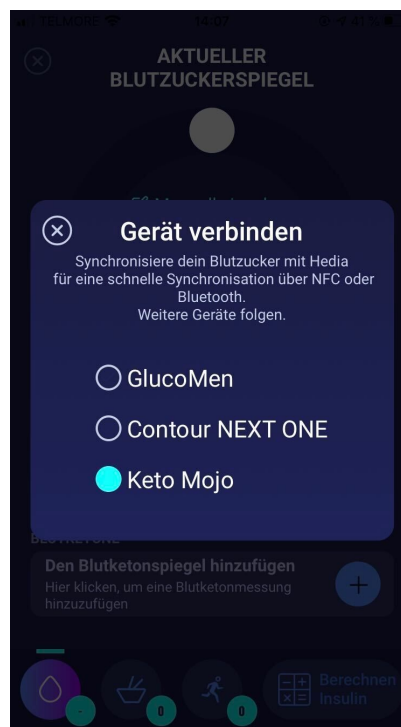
AKTUELLER BLUTZUCKERSPIEGEL

Gerät verbinden

Synchronisiere dein Blutzucker mit Hedia für eine schnelle Synchronisation über NFC oder Bluetooth.
Weitere Geräte folgen.

GlucoMen

Contour NEXT ONE

Keto Mojo

Den Blutketonspiegel hinzufügen
Hier klicken, um eine Blutketonmessung hinzuzufügen

0

0

Berechnen Insulin